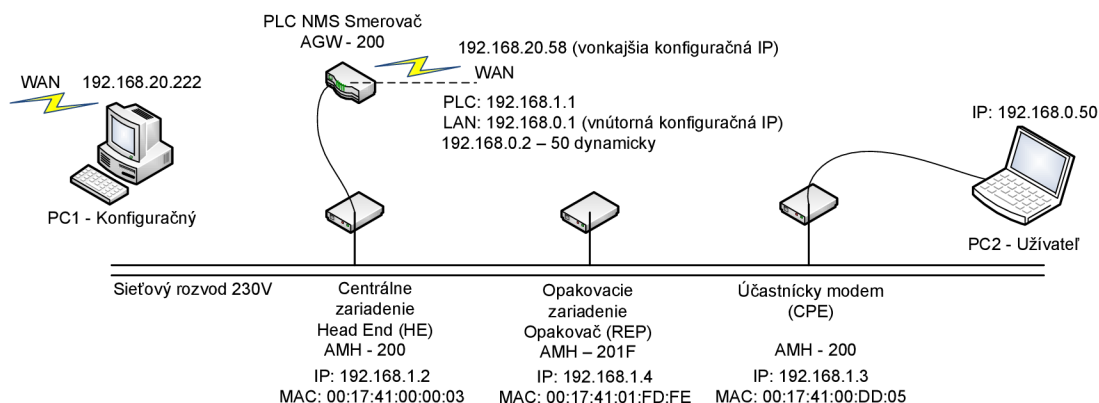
PLC NMS Smerovač
AGW - 200

192.168.20.58 (vonkajšia konfiguračná IP)

WAN

WAN 192.168.20.222

PLC: 192.168.1.1
LAN: 192.168.0.1 (vnútorná konfiguračná IP)
192.168.0.2 – 50 dynamicky

IP: 192.168.0.50

PC1 - Konfiguračný

PC2 - Užívateľ

Sieťový rozvod 230V

Centrálne zariadenie
Head End (HE)
AMH - 200

IP: 192.168.1.2
MAC: 00:17:41:00:00:03

Opakovacie zariadenie
Opakovač (REP)
AMH – 201F

IP: 192.168.1.4
MAC: 00:17:41:01:FD:FE

Účastnícky modem
(CPE)

AMH - 200

IP: 192.168.1.3
MAC: 00:17:41:00:DD:05